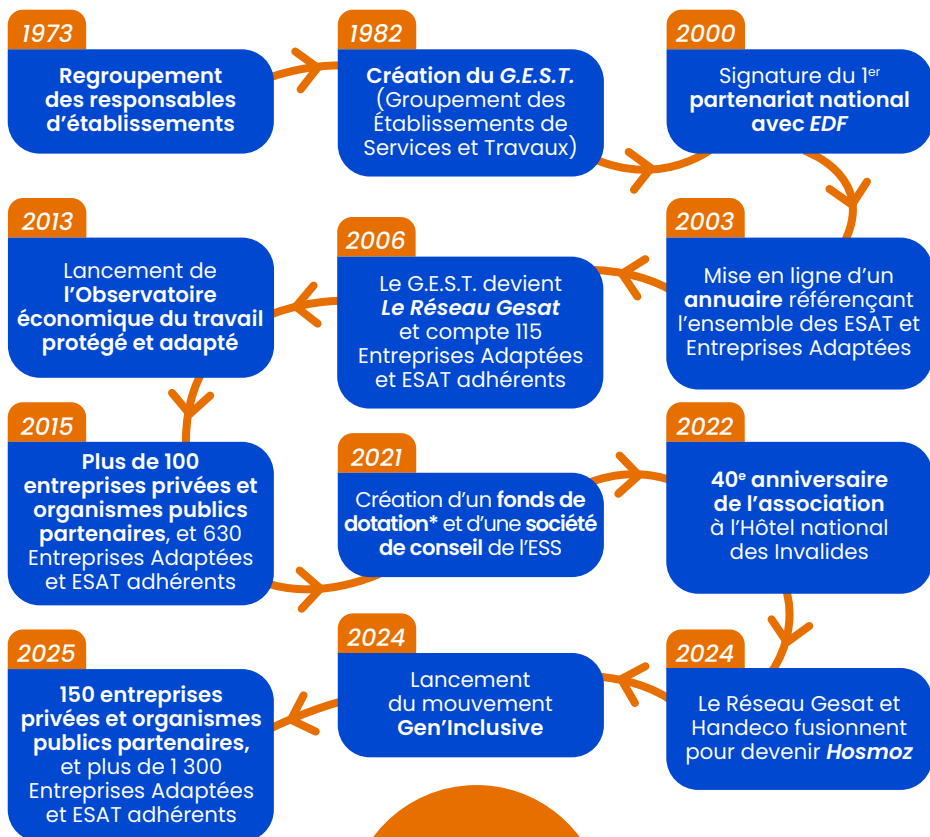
1973

Regroupement des responsables d'établissements

1982

Création du G.E.S.T. (Groupement des Établissements de Services et Travaux)

2000

Signature du 1$^{er}$ partenariat national avec EDF

2013

Lancement de l'Observatoire économique du travail protégé et adapté

2006

Le G.E.S.T. devient Le Réseau Gesat et compte 115 Entreprises Adaptées et ESAT adhérents

2003

Mise en ligne d'un annuaire référençant l'ensemble des ESAT et Entreprises Adaptées

2015

Plus de 100 entreprises privées et organismes publics partenaires, et 630 Entreprises Adaptées et ESAT adhérents

2021

Création d'un fonds de dotation* et d'une société de conseil de l'ESS

2022

40$^{e}$ anniversaire de l'association à l'Hôtel national des Invalides

2025

150 entreprises privées et organismes publics partenaires, et plus de 1 300 Entreprises Adaptées et ESAT adhérents

2024

Lancement du mouvement Gen'Inclusive

2024

Le Réseau Gesat et Handeco fusionnent pour devenir Hosmoz